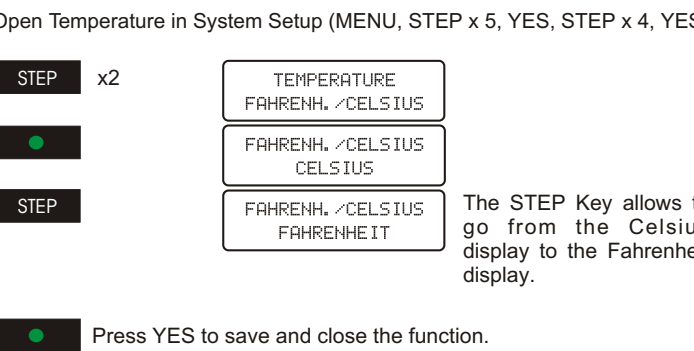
Open Temperature in System Setup (MENU, STEP x 5, YES, STEP x 4, YES

STEP x2

TEMPERATURE
FAHRENH./CELSIUS

FAHRENH./CELSIUS
CELSIUS

STEP

FAHRENH./CELSIUS
FAHRENHEIT

The STEP Key allows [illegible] go from the Celsiu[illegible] display to the Fahrenhe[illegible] display.

Press YES to save and close the function.